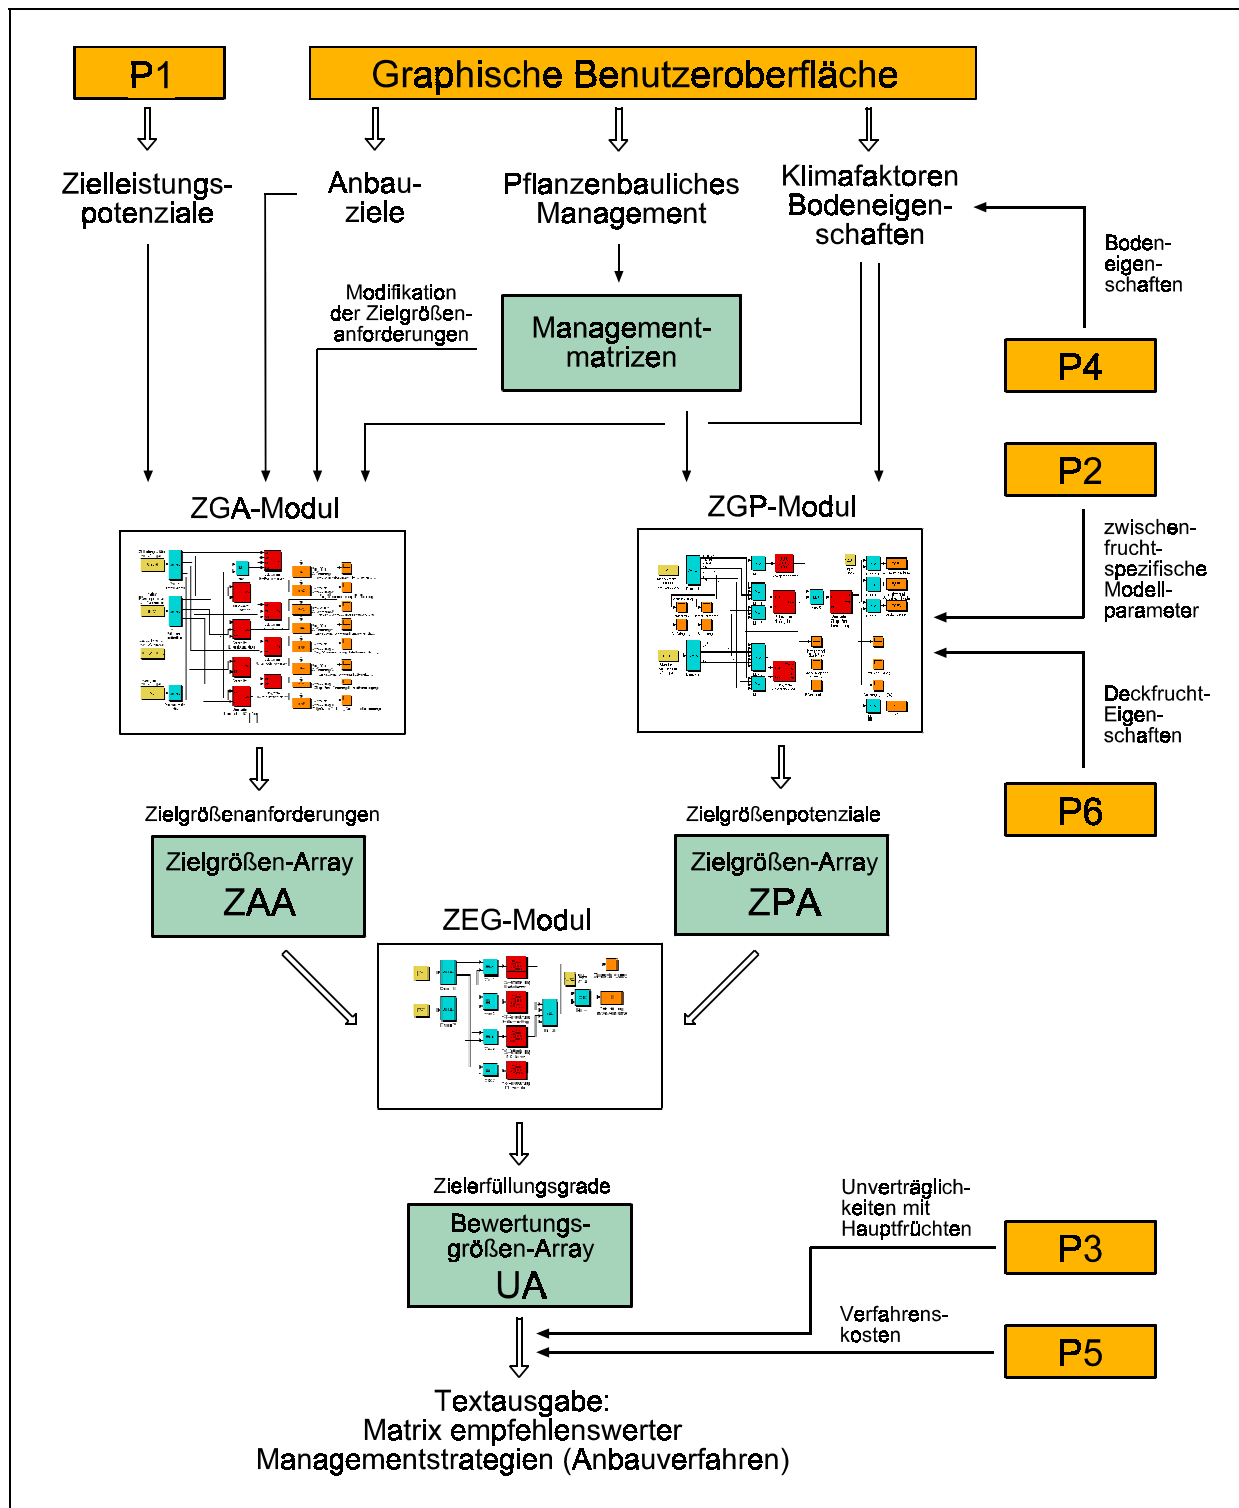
P1

Graphische Benutzeroberfläche

Zielleistungspotenziale

Anbauziele

Pflanzenbauliches Management

Klimafaktoren Bodeneigenschaften

Bodeneigenschaften

P4

Modifikation der Zielgrößenanforderungen

Managementmatrizen

ZGA-Modul

ZGP-Modul

P2

zwischenfruchtspezifische Modellparameter

Deckfrucht-Eigenschaften

P6

Zielgrößenanforderungen

Zielgrößenpotenziale

Zielgrößen-Array
ZAA

Zielgrößen-Array
ZPA

ZEG-Modul

Zielerfüllungsgrade

Bewertungsgrößen-Array
UA

Unverträglichkeiten mit Hauptfrüchten

P3

Verfahrenskosten

P5

Textausgabe:
Matrix empfehlenswerter Managementstrategien (Anbauverfahren)